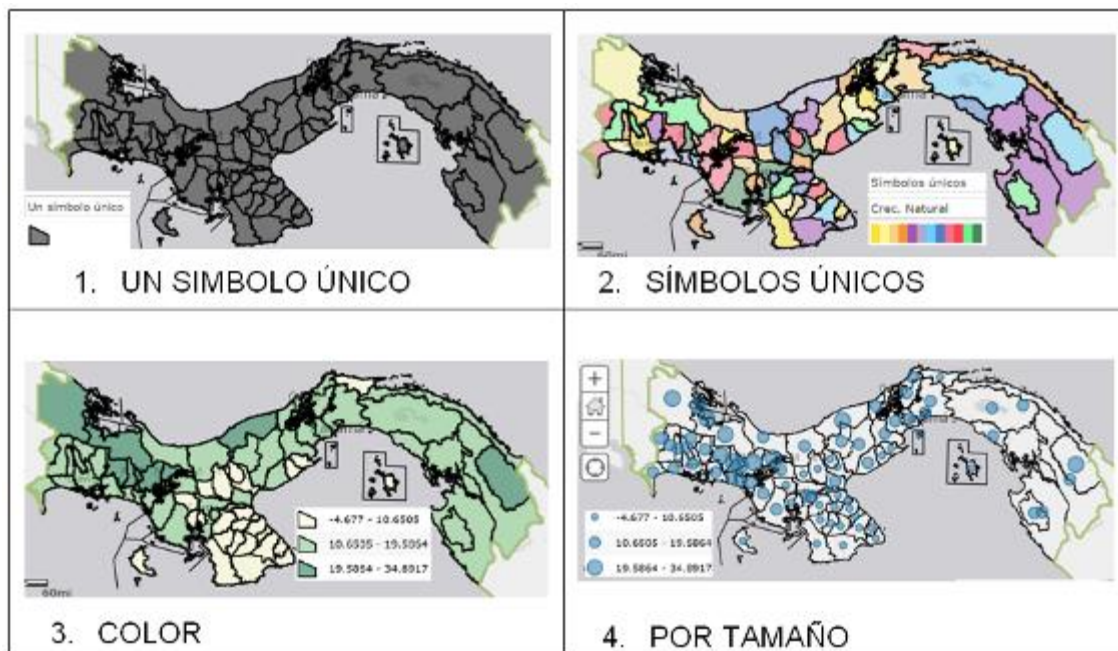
Un símbolo único

1. UN SIMBOLO ÚNICO

Símbolos únicos

Crec. Natural

60mi

2. SÍMBOLOS ÚNICOS

-4.677 - 10.6505

10.6505 - 19.5864

19.5864 - 34.8917

60mi

3. COLOR

+

−

-4.677 - 10.6505

10.6505 - 19.5864

19.5864 - 34.8917

4. POR TAMAÑO